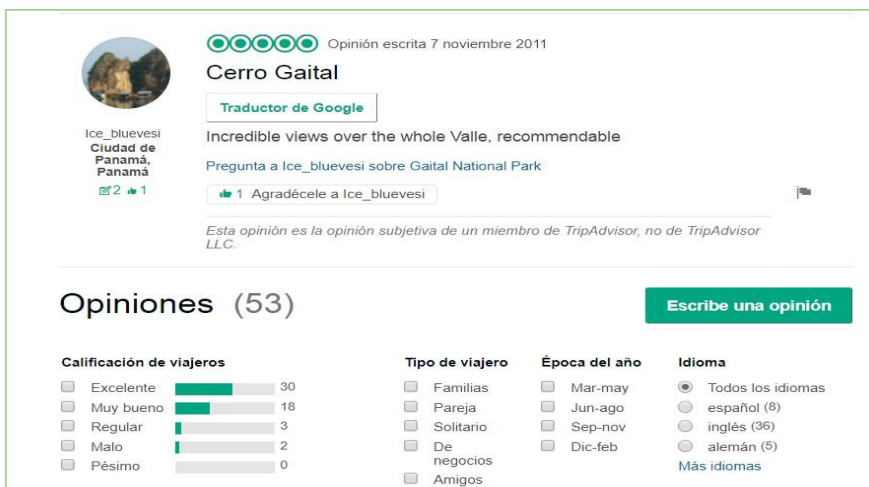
Opinión escrita 7 noviembre 2011

Cerro Gaital

Traductor de Google

Ice_bluevesi
Ciudad de Panamá, Panamá
2 1

Incredible views over the whole Valle, recommendable

Pregunta a Ice_bluevesi sobre Gaital National Park

1 Agradécele a Ice_bluevesi

Esta opinión es la opinión subjetiva de un miembro de TripAdvisor, no de TripAdvisor LLC.

Opiniones (53)

Escribe una opinión

Calificación de viajeros

| | |
|---|---|
| Excelente | 30 |
| Muy bueno | 18 |
| Regular | 3 |
| Malo | 2 |
| Pésimo | 0 |

Tipo de viajero

Familias
Pareja
Solitario
De negocios
Amigos

Época del año

Mar-may
Jun-ago
Sep-nov
Dic-feb

Idioma

Todos los idiomas
español (8)
inglés (36)
alemán (5)
Más idiomas